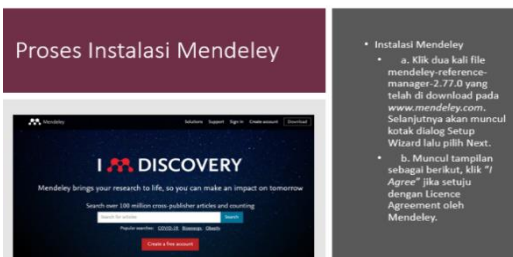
Proses Instalasi Mendeley

Mendeley Solutions Support Sign in Create account Download

I DISCOVERY

Mendeley brings your research to life, so you can make an impact on tomorrow

Search over 100 million cross-publisher articles and counting

Search for articles Search

Popular searches: COVID-19, Bioenergy, Obesity

Create a free account

• Instalasi Mendeley

• a. Klik dua kali file mendeley-reference-manager-2.77.0 yang telah di download pada *www.mendeley.com*. Selanjutnya akan muncul kotak dialog Setup Wizard lalu pilih Next.

• b. Muncul tampilan sebagai berikut, klik "*I Agree*" jika setuju dengan Licence Agreement oleh Mendeley.